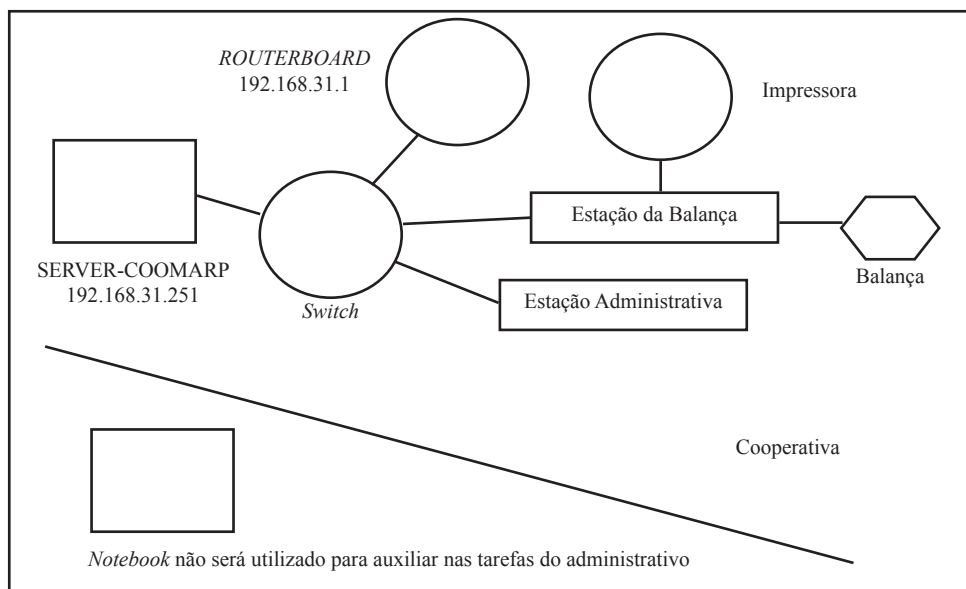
ROUTERBOARD
192.168.31.1

Impressora

SERVER-COOMARP
192.168.31.251

Switch

Estação da Balança

Balança

Estação Administrativa

Cooperativa

Notebook não será utilizado para auxiliar nas tarefas do administrativo